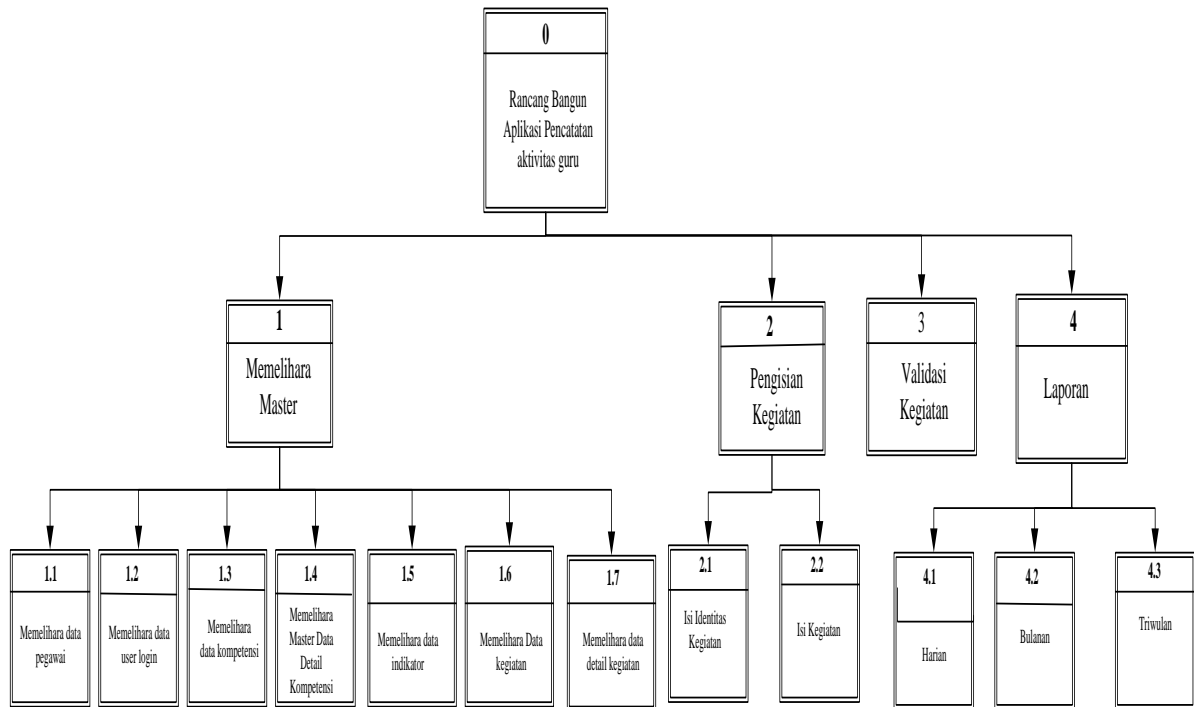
0

Rancang Bangun Aplikasi Pencatatan aktivitas guru

1

Memelihara Master

2

Pengisian Kegiatan

3

Validasi Kegiatan

4

Laporan

1.1

Memelihara data pegawai

1.2

Memelihara data user login

1.3

Memelihara data kompetensi

1.4

Memelihara Master Data Detail Kompetensi

1.5

Memelihara data indikator

1.6

Memelihara Data kegiatan

1.7

Memelihara data detail kegiatan

2.1

Isi Identitas Kegiatan

2.2

Isi Kegiatan

4.1

Harian

4.2

Bulanan

4.3

Triwulan